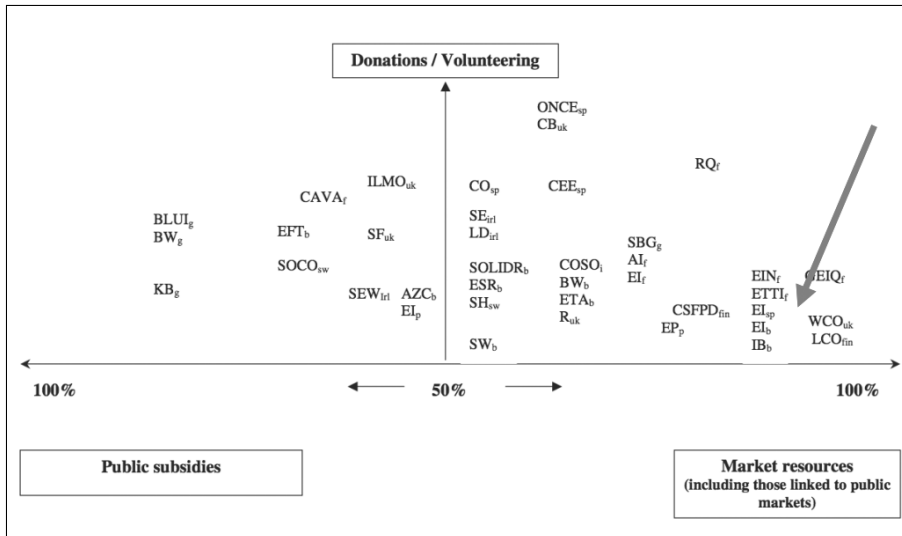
Donations / Volunteering

ONCE$_{sp}$
CB$_{uk}$

RQ$_{f}$

ILMO$_{uk}$
CAVA$_{f}$

CO$_{sp}$

CEE$_{sp}$

BLUI$_{g}$
BW$_{g}$

EFT$_{b}$

SF$_{uk}$

SE$_{irl}$
LD$_{irl}$

SBG$_{g}$
AI$_{f}$
EI$_{f}$

SOCO$_{sw}$

SOLIDR$_{b}$
ESR$_{b}$
SH$_{sw}$

COSO$_{i}$
BW$_{b}$
ETA$_{b}$
R$_{uk}$

EIN$_{f}$
ETTI$_{f}$
EI$_{sp}$
EI$_{b}$
IB$_{b}$

GEIQ$_{f}$

KB$_{g}$

SEW$_{Irl}$

AZC$_{b}$
EI$_{p}$

CSFPD$_{fin}$
EP$_{p}$

WCO$_{uk}$
LCO$_{fin}$

SW$_{b}$

100%

50%

100%

Public subsidies

Market resources
(including those linked to public markets)